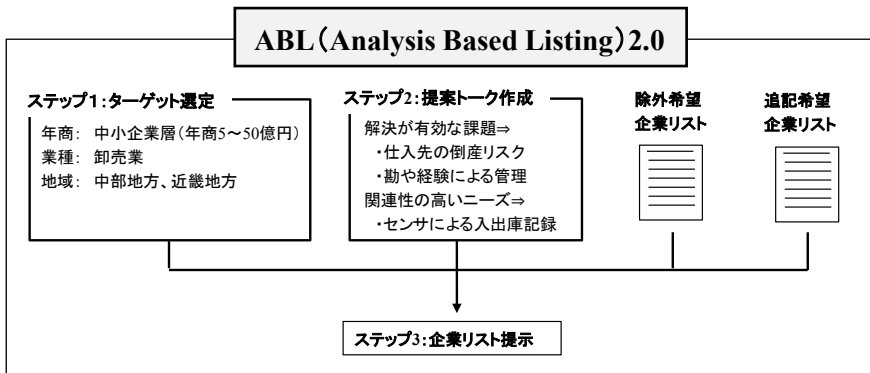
ABL（Analysis Based Listing）2.0

ステップ1：ターゲット選定

年商：中小企業層（年商5〜50億円）
業種：卸売業
地域：中部地方、近畿地方

ステップ2：提案トーク作成

解決が有効な課題⇒
・仕入先の倒産リスク
・勘や経験による管理
関連性の高いニーズ⇒
・センサによる入出庫記録

除外希望
企業リスト

追記希望
企業リスト

ステップ3：企業リスト提示